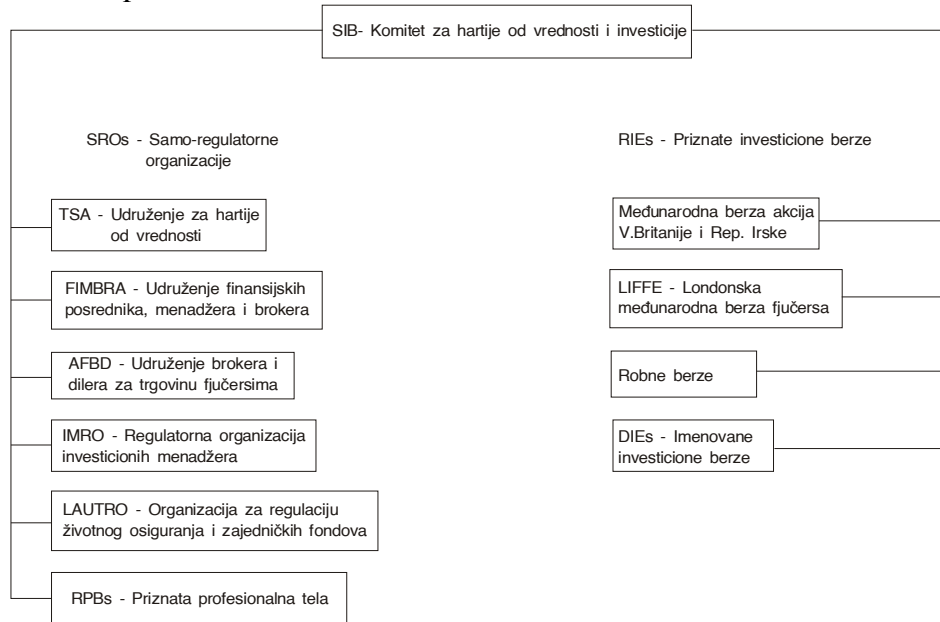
SIB- Komitet za hartije od vrednosti i investicije

SROs - Samo-regulatorne organizacije

TSA - Udruženje za hartije od vrednosti

FIMBRA - Udruženje finansijskih posrednika, menadžera i brokera

AFBD - Udruženje brokera i dilera za trgovinu fjučersima

IMRO - Regulatorna organizacija investicionih menadžera

LAUTRO - Organizacija za regulaciju životnog osiguranja i zajedničkih fondova

RPBs - Priznata profesionalna tela

RIEs - Priznate investicione berze

Međunarodna berza akcija V.Britanije i Rep. Irske

LIFFE - Londonska međunarodna berza fjučersa

Robne berze

DIEs - Imenovane investicione berze